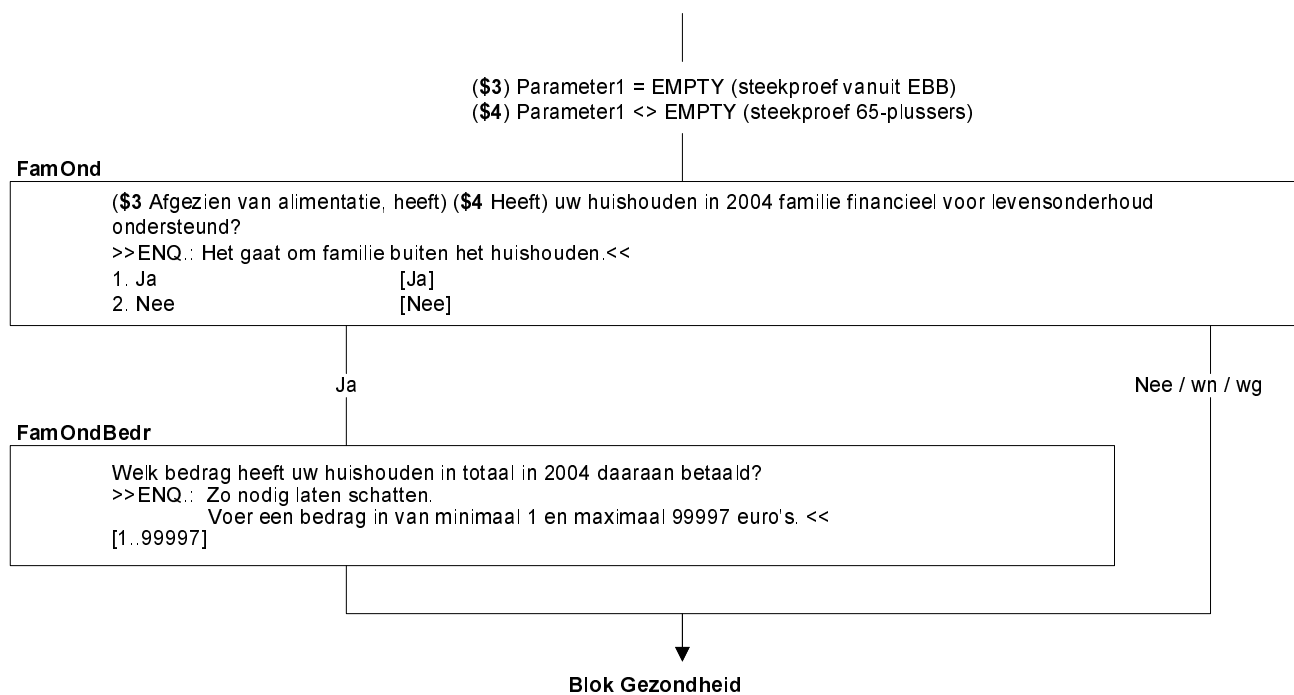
(\$3) Parameter1 = EMPTY (steekproef vanuit EBB)
(\$4) Parameter1 <> EMPTY (steekproef 65-plussers)

FamOnd

(\$3 Afgezien van alimentatie, heeft) (\$4 Heeft) uw huishouden in 2004 familie financieel voor levensonderhoud ondersteund?
>>ENQ.: Het gaat om familie buiten het huishouden.<<
1. Ja [Ja]
2. Nee [Nee]

Ja

Nee / wn / wg

FamOndBedr

Welk bedrag heeft uw huishouden in totaal in 2004 daaraan betaald?
>>ENQ.: Zo nodig laten schatten.
Voer een bedrag in van minimaal 1 en maximaal 99997 euro's. <<
[1..99997]

Blok Gezondheid